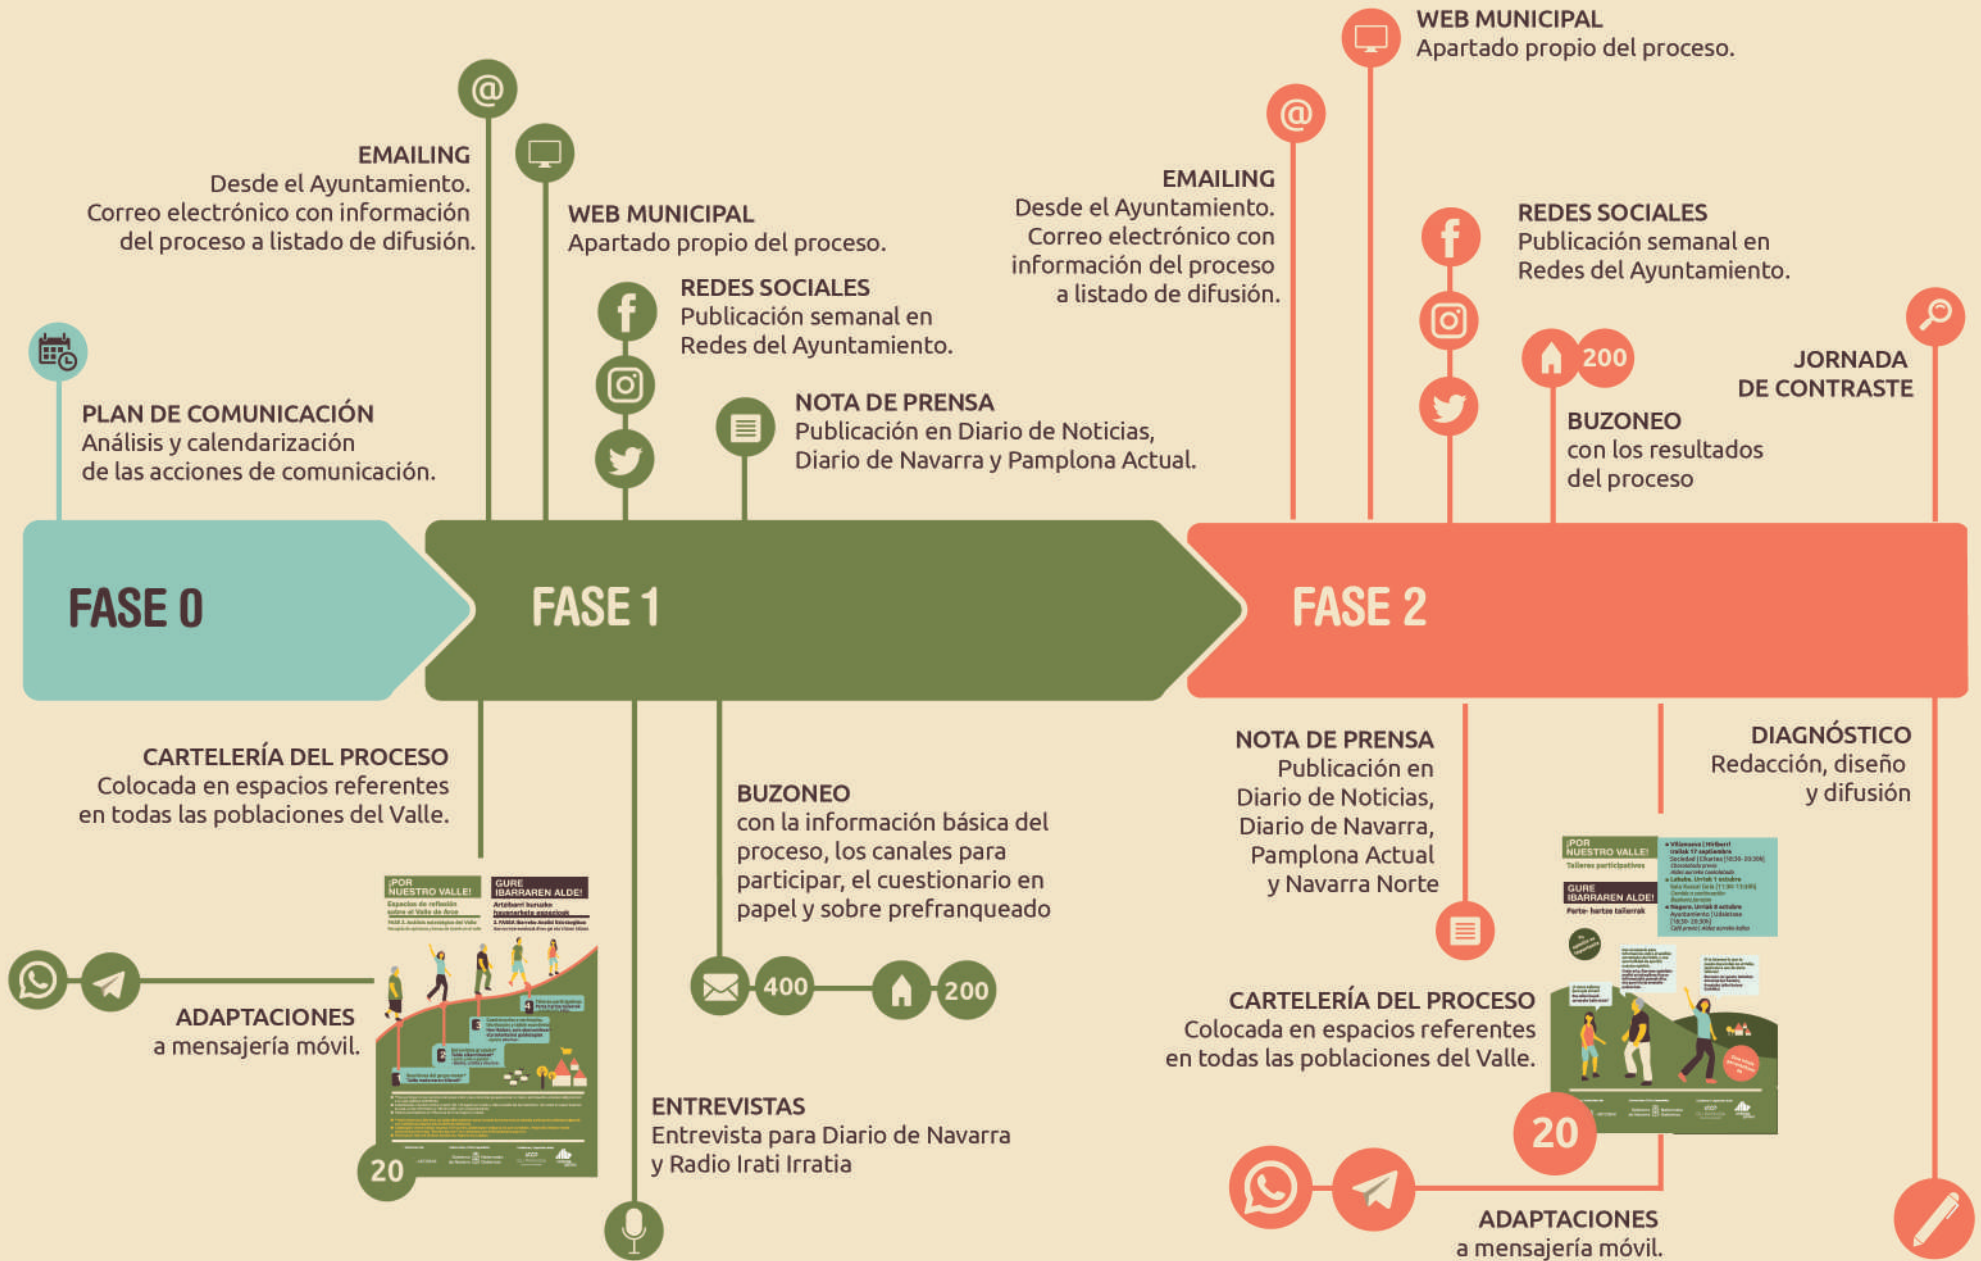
EMAILING
Desde el Ayuntamiento.
Correo electrónico con información del proceso a listado de difusión.

WEB MUNICIPAL
Apartado propio del proceso.

REDES SOCIALES
Publicación semanal en Redes del Ayuntamiento.

PLAN DE COMUNICACIÓN
Análisis y calendarización de las acciones de comunicación.

NOTA DE PRENSA
Publicación en Diario de Noticias, Diario de Navarra y Pamplona Actual.

WEB MUNICIPAL
Apartado propio del proceso.

EMAILING
Desde el Ayuntamiento.
Correo electrónico con información del proceso a listado de difusión.

REDES SOCIALES
Publicación semanal en Redes del Ayuntamiento.

200

BUZONEO
con los resultados del proceso

JORNADA DE CONTRASTE

FASE 0

FASE 1

FASE 2

CARTELERÍA DEL PROCESO
Colocada en espacios referentes en todas las poblaciones del Valle.

BUZONEO
con la información básica del proceso, los canales para participar, el cuestionario en papel y sobre prefranqueado

¡POR NUESTRO VALLE!

GURE IBARRAREN ALDE!

ADAPTACIONES
a mensajería móvil.

20

400

200

ENTREVISTAS
Entrevista para Diario de Navarra y Radio Irati Irratia

NOTA DE PRENSA
Publicación en Diario de Noticias, Diario de Navarra, Pamplona Actual y Navarra Norte

DIAGNÓSTICO
Redacción, diseño y difusión

¡POR NUESTRO VALLE!
Talleres participativos

GURE IBARRAREN ALDE!
Parte- hartze tailerrak

CARTELERÍA DEL PROCESO
Colocada en espacios referentes en todas las poblaciones del Valle.

20

ADAPTACIONES
a mensajería móvil.